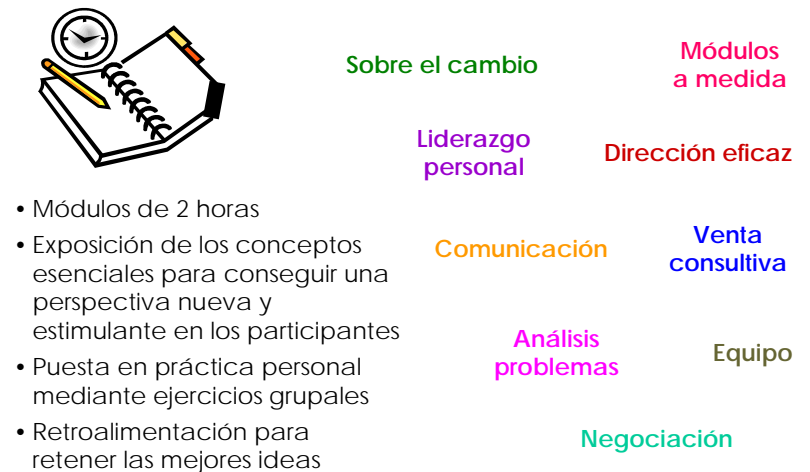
Sobre el cambio

Módulos a medida

Liderazgo personal

Dirección eficaz

Comunicación

Venta consultiva

Análisis problemas

Equipo

Negociación

• Módulos de 2 horas
• Exposición de los conceptos esenciales para conseguir una perspectiva nueva y estimulante en los participantes
• Puesta en práctica personal mediante ejercicios grupales
• Retroalimentación para retener las mejores ideas